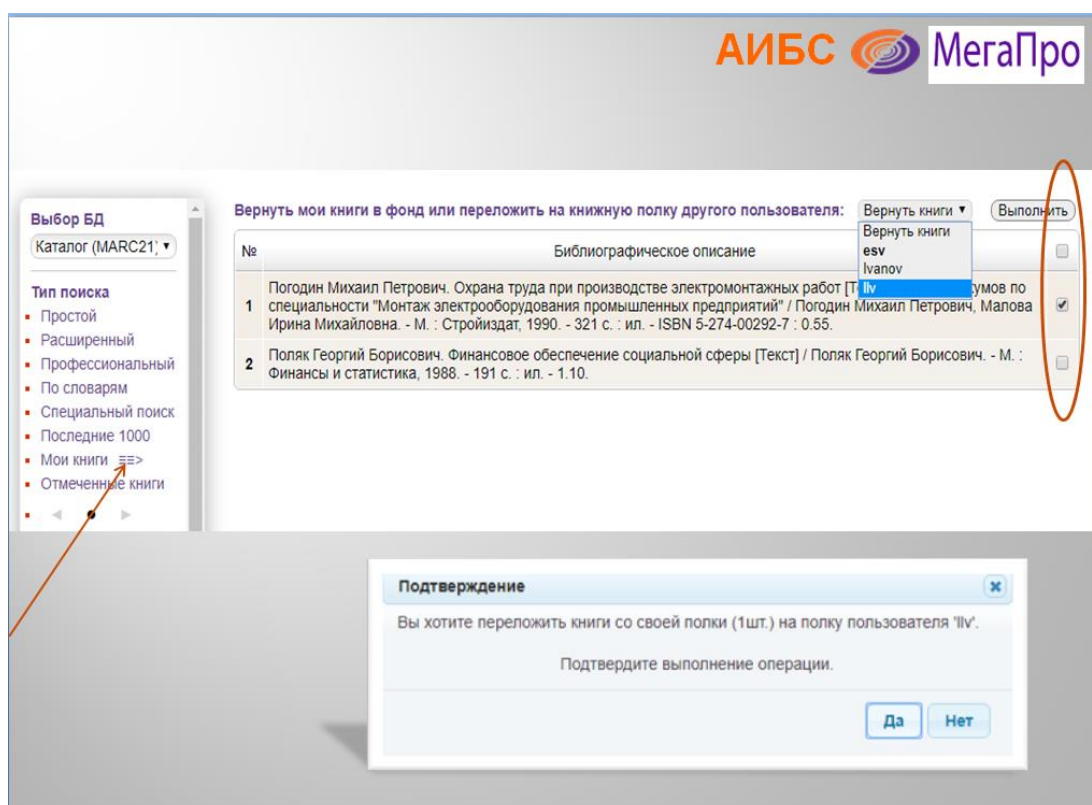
АИБС МегаПро

Выбор БД
Каталог (MARC21)

Тип поиска
- Простой
- Расширенный
- Профессиональный
- По словарям
- Специальный поиск
- Последние 1000
- Мои книги ≡≡>
- Отмеченные книги

Вернуть мои книги в фонд или переложить на книжную полку другого пользователя: Вернуть книги ▾ Выполнить

Вернуть книги
esv
Ivanov
llv

| № | Библиографическое описание | |
|---|---|---|
| 1 | Погодин Михаил Петрович. Охрана труда при производстве электромонтажных работ [T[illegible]умов по специальности "Монтаж электрооборудования промышленных предприятий" / Погодин Михаил Петрович, Малова Ирина Михайловна. - М. : Стройиздат, 1990. - 321 с. : ил. - ISBN 5-274-00292-7 : 0.55. | ☑ |
| 2 | Поляк Георгий Борисович. Финансовое обеспечение социальной сферы [Текст] / Поляк Георгий Борисович. - М. : Финансы и статистика, 1988. - 191 с. : ил. - 1.10. | ☐ |

Подтверждение

Вы хотите переложить книги со своей полки (1шт.) на полку пользователя 'llv'.

Подтвердите выполнение операции.

Да Нет